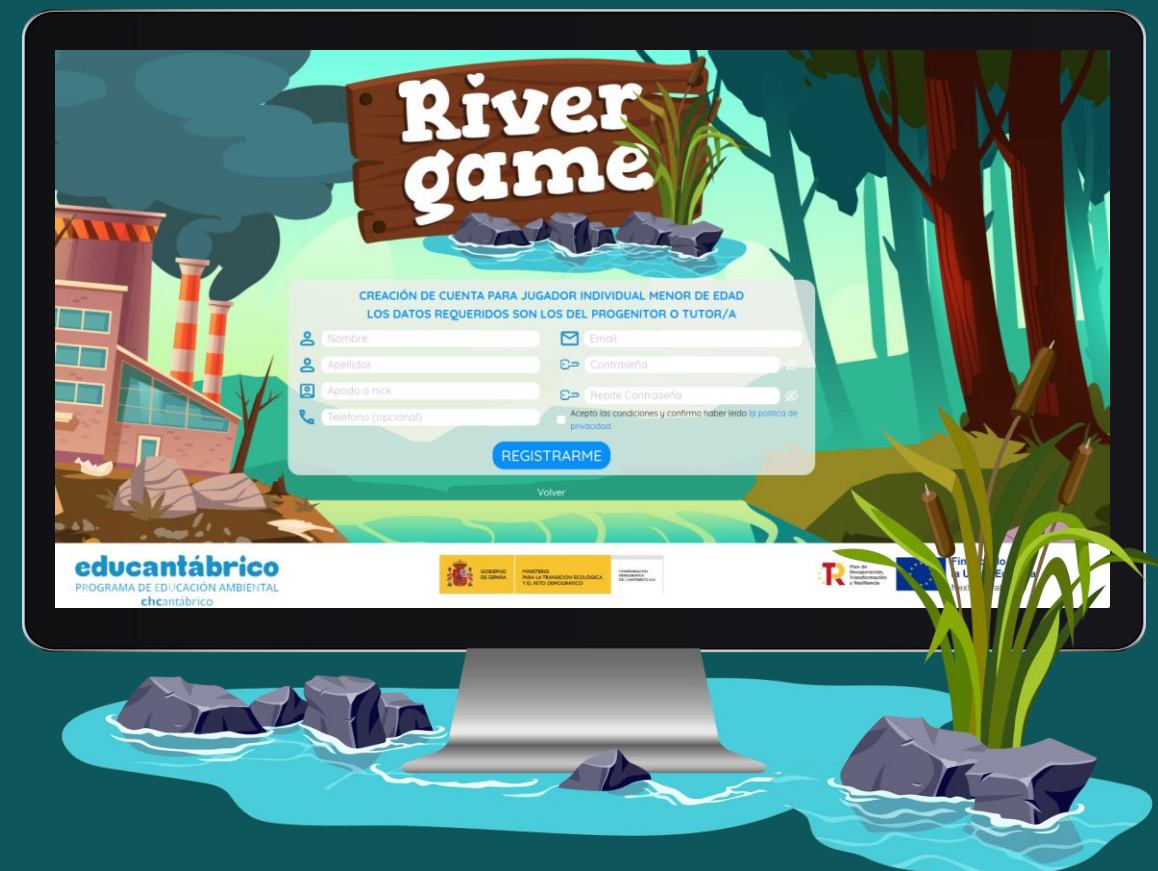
River game

CREACIÓN DE CUENTA PARA JUGADOR INDIVIDUAL MENOR DE EDAD
LOS DATOS REQUERIDOS SON LOS DEL PROGENITOR O TUTOR/A

Nombre
Email
Apellidos
Contraseña
Apodo o nick
Repite Contraseña
Teléfono (opcional)
Acepto las condiciones y confirmo haber leído la política de privacidad

REGISTRARME

Volver

educantábrico
PROGRAMA DE EDUCACIÓN AMBIENTAL
chcantábrico

GOBIERNO DE ESPAÑA
MINISTERIO PARA LA TRANSICIÓN ECOLÓGICA Y EL RETO DEMOGRÁFICO
CONFEDERACIÓN HIDROGRÁFICA DEL CANTÁBRICO O.A.

Plan de Recuperación, Transformación y Resiliencia

Fin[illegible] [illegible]a U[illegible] E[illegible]
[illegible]